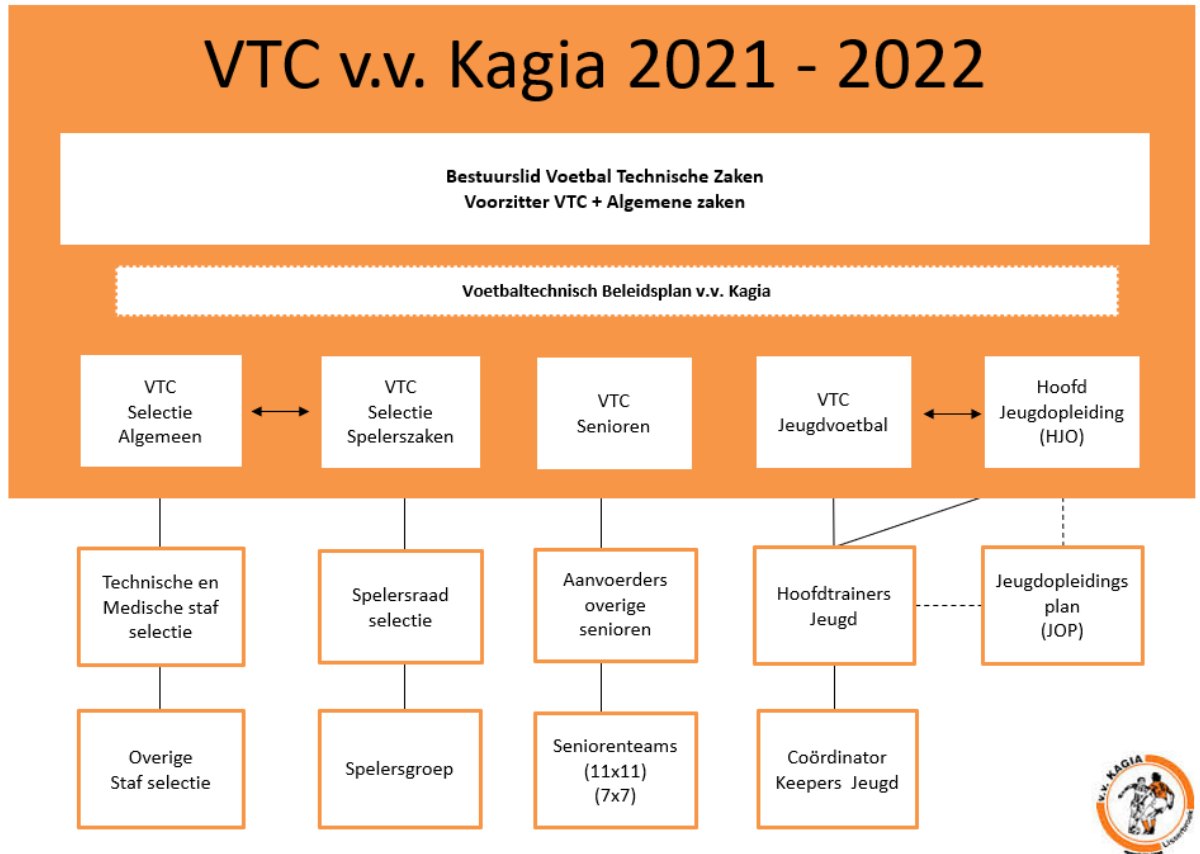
VTC v.v. Kagia 2021 - 2022

Bestuurslid Voetbal Technische Zaken
Voorzitter VTC + Algemene zaken

Voetbaltechnisch Beleidsplan v.v. Kagia

VTC Selectie Algemeen

VTC Selectie Spelerszaken

VTC Senioren

VTC Jeugdvoetbal

Hoofd Jeugdopleiding (HJO)

Technische en Medische staf selectie

Spelersraad selectie

Aanvoerders overige senioren

Hoofdtrainers Jeugd

Jeugdopleidings plan (JOP)

Overige Staf selectie

Spelersgroep

Seniorenteams (11x11) (7x7)

Coördinator Keepers Jeugd

V.V. KAGIA
Lisserbroek